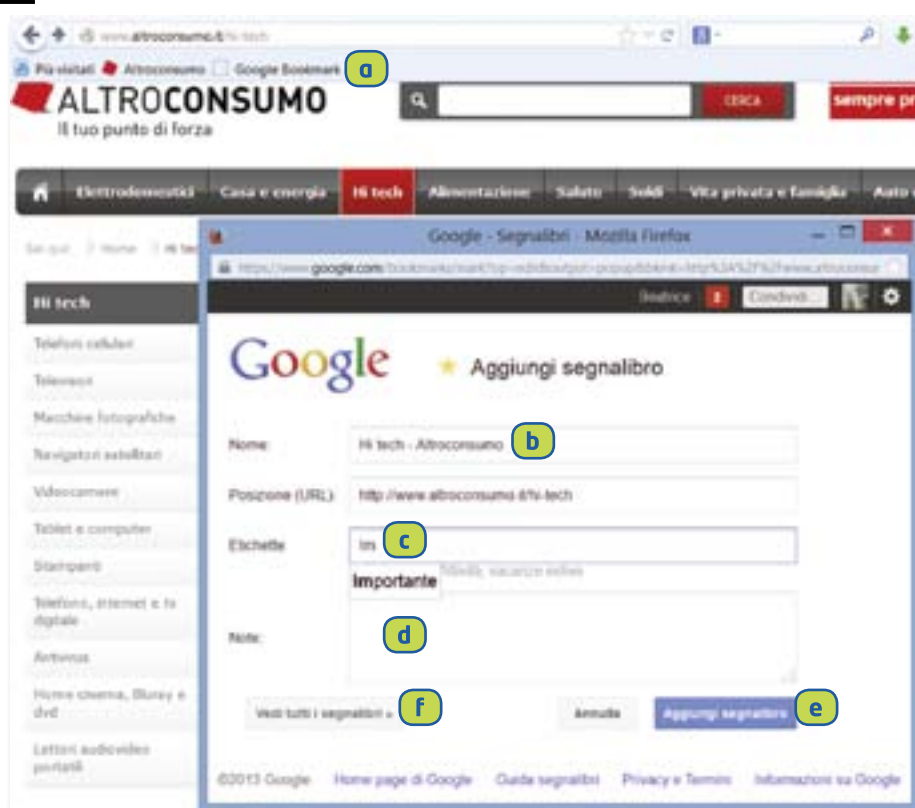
www.altroconsumo.it/hi-tech

Più visitati Altroconsumo Google Bookmark a

ALTROCONSUMO
Il tuo punto di forza

CERCA

sempre pr

Elettrodomestici Casa e energia Hi tech Alimentazione Salute Soldi Vita privata e famiglia Auto

Sei qui: Home Hi tech

Hi tech

Telefoni cellulari

Televisori

Macchine fotografiche

Navigatori satellitari

Videocamere

Tablet e computer

Stampanti

Telefono, internet e tv digitale

Antivirus

Home cinema, Bluray e dvd

Lettori audiovideo portatili

Google - Segnalibri - Mozilla Firefox

https://www.google.com/bookmarks/mark?op=edit&output=popup&bkmk=http%3A%2F%2Fwww.altroconsumo

Beatrice 2 Condividi...

Google Aggiungi segnalibro

Nome: Hi tech - Altroconsumo b

Posizione (URL): http://www.altroconsumo.it/hi-tech

Etichette Im c

Importante

Note: d

Vedi tutti i segnalibri » f

Annulla

Aggiungi segnalibro e

©2013 Google Home page di Google Guida segnalibri Privacy e Termini Informazioni su Google